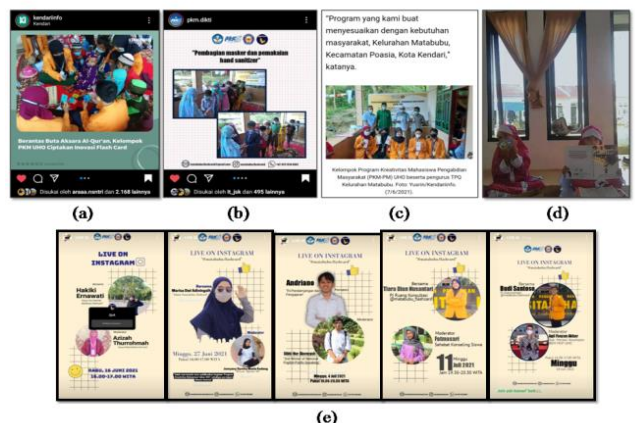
kendariinfo
Kendari

Berantas Buta Aksara Al-Qur'an, Kelompok PKM UHO Ciptakan Inovasi Flash Card

Disukai oleh araaa.mentri dan 2.168 lainnya

(a)

pkm.dikti

"Pembagian masker dan pemakaian hand sanitizer"

Disukai oleh It_jak dan 495 lainnya

(b)

"Program yang kami buat menyesuaikan dengan kebutuhan masyarakat, Kelurahan Matabubu, Kecamatan Poasia, Kota Kendari," katanya.

Kelompok Program Kreativitas Mahasiswa Pengabdian Masyarakat (PKM-PM) UHO bersama pengurus TPQ Kelurahan Matabubu. Foto: Yusrin/Kendariinfo. (7/6/2021)

(c)

(d)

LIVE ON INSTAGRAM

Haklki Ernawati

Azizah Thumaimah

RABU, 16 JUNI 2021
16.00-17.00 WITA

LIVE ON INSTAGRAM

Minggu, 27 Juni 2021

Andriana

Minggu, 4 Juli 2021

Tiara Dina Nusantari

11 Juli 2021

Moderator
Fatmawati

LIVE ON INSTAGRAM

Budi Santoso

Minggu

(e)